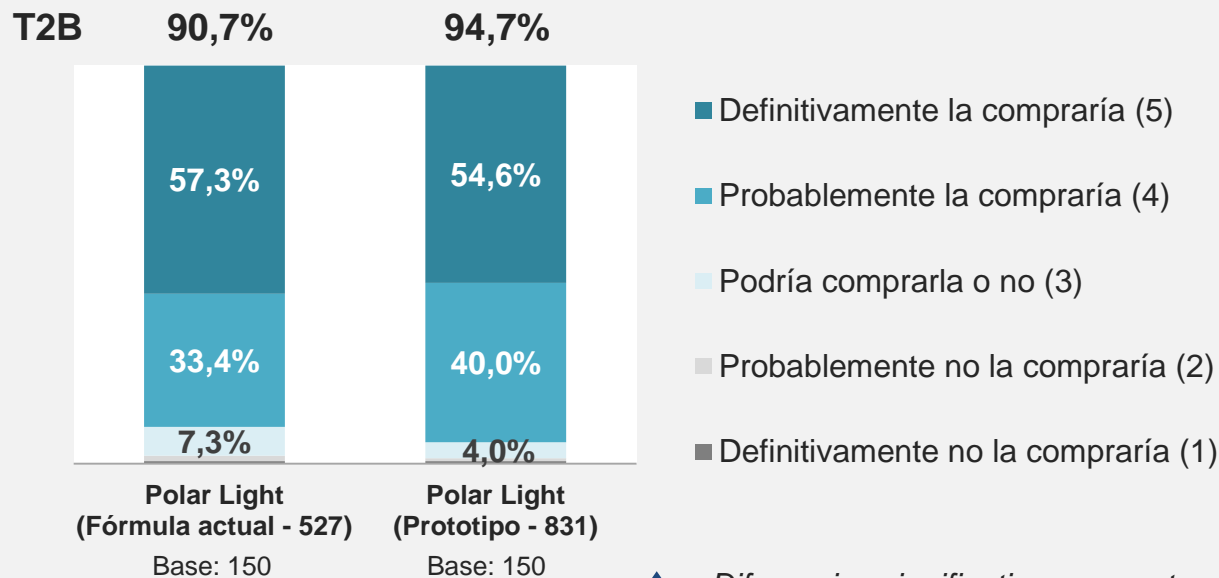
T2B 90,7% 94,7%

57,3%
33,4%
7,3%

54,6%
40,0%
4,0%

Polar Light (Fórmula actual - 527)
Base: 150

Polar Light (Prototipo - 831)
Base: 150

Definitivamente la compraría (5)
Probablemente la compraría (4)
Podría comprarla o no (3)
Probablemente no la compraría (2)
Definitivamente no la compraría (1)

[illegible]